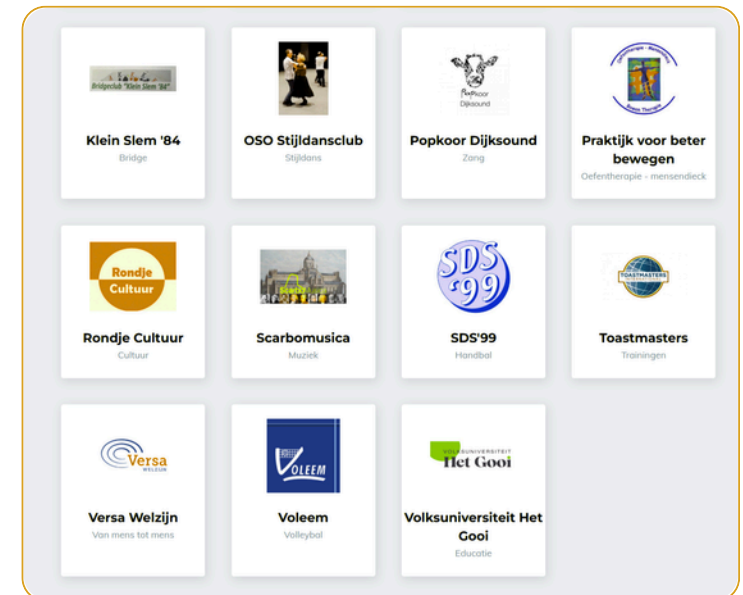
Bridgeclub "Klein Slem '84"

Klein Slem '84
Bridge

OSO Stijldansclub
Stijldans

Popkoor Dijksound

Popkoor Dijksound
Zang

Praktijk voor beter bewegen
Oefentherapie - mensendieck

Rondje Cultuur

Rondje Cultuur
Cultuur

Scarbomusica
Muziek

SDS '99

SDS'99
Handbal

TOASTMASTERS

Toastmasters
Trainingen

Versa
WELZIJN

Versa Welzijn
Van mens tot mens

VOLEEM

Voleem
Volleybal

VOLKSUNIVERSITEIT
Het Gooi

Volksuniversiteit Het Gooi
Educatie